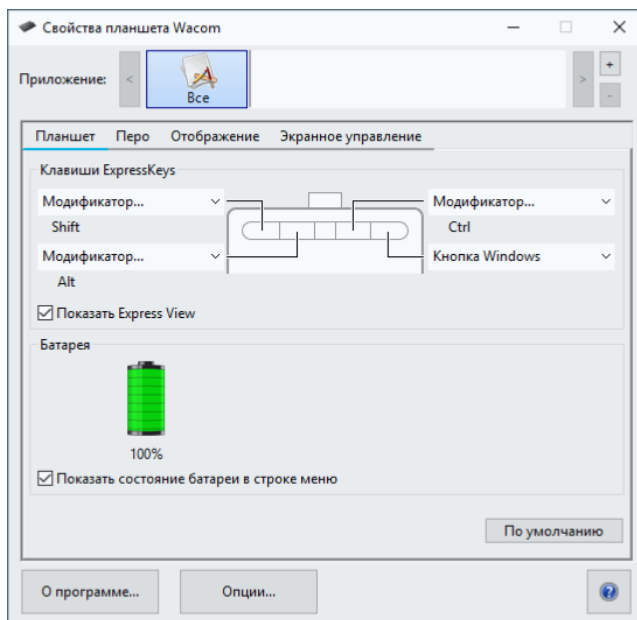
Свойства планшета Wacom

Приложение:

Все

Планшет Перо Отображение Экранное управление

Клавиши ExpressKeys

Модификатор...

Shift

Модификатор...

Alt

Модификатор...

Ctrl

Кнопка Windows

☑ Показать Express View

Батарея

100%

☑ Показать состояние батареи в строке меню

По умолчанию

О программе...

Опции...